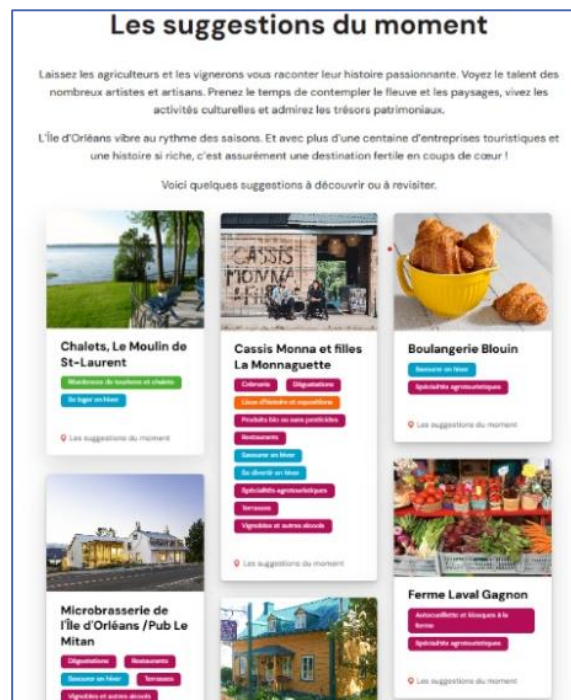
Les suggestions du moment

Laissez les agriculteurs et les vignerons vous raconter leur histoire passionnante. Voyez le talent des nombreux artistes et artisans. Prenez le temps de contempler le fleuve et les paysages, vivez les activités culturelles et admirez les trésors patrimoniaux.

L'Île d'Orléans vibre au rythme des saisons. Et avec plus d'une centaine d'entreprises touristiques et une histoire si riche, c'est assurément une destination fertile en coups de cœur !

Voici quelques suggestions à découvrir ou à revisiter.

CASSIS MONNA & FILLES

Chalets, Le Moulin de St-Laurent

Résidences de tourisme et chalets

Se loger en hiver

Les suggestions du moment

Cassis Monna et filles La Monnaguette

Cidrerie

Dégustations

Lieux d'histoire et expositions

Produits bio ou sans pesticides

Restaurants

Savourer en hiver

Se divertir en hiver

Spécialités agrotouristiques

Terrasses

Vignobles et autres alcools

Les suggestions du moment

Boulangerie Blouin

Savourer en hiver

Spécialités agrotouristiques

Les suggestions du moment

Ferme Laval Gagnon

Autocueillette et kiosques à la ferme

Spécialités agrotouristiques

Les suggestions du moment

Microbrasserie de l'Île d'Orléans / Pub Le Mitan

Dégustations

Restaurants

Savourer en hiver

Terrasses

Vignobles et autres alcools